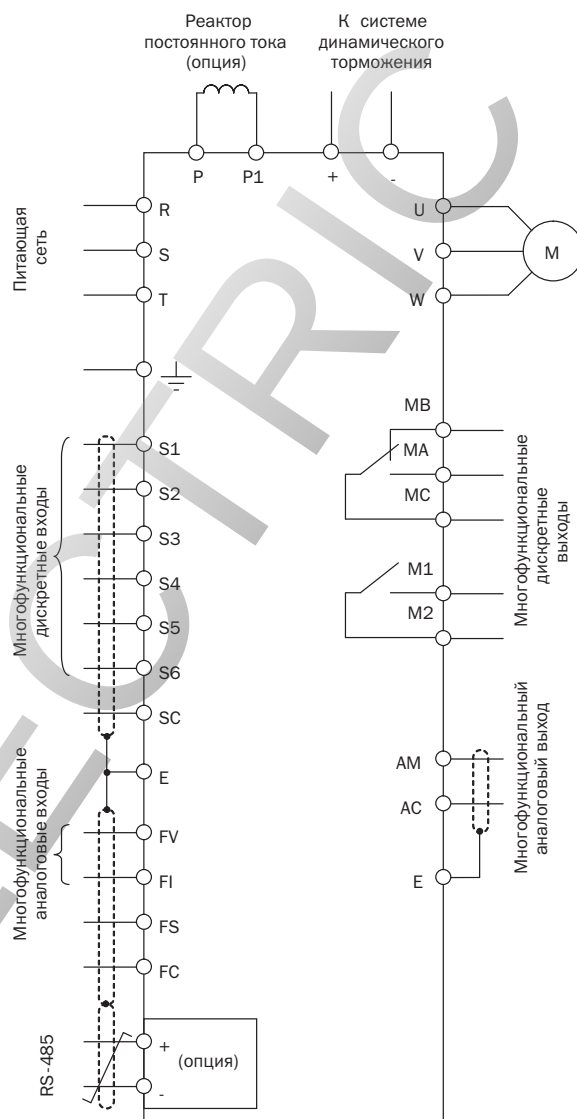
Реактор постоянного тока (опция)

К системе динамического торможения

P P1 + -

Питающая сеть

R
S
T

U
V
W

M

MB
MA
MC

Многофункциональные дискретные выходы

M1
M2

Многофункциональные дискретные входы

S1
S2
S3
S4
S5
S6
SC
E

Многофункциональные аналоговые входы

FV
FI
FS
FC

Многофункциональный аналоговый выход

AM
AC
E

RS-485

+
(опция)
-

ELECTRIC